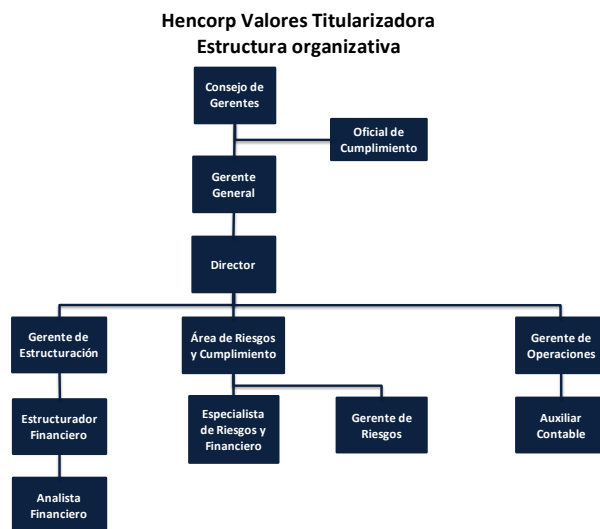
Hencorp Valores Titularizadora
Estructura organizativa

Consejo de Gerentes

Oficial de Cumplimiento

Gerente General

Director

Gerente de Estructuración

Área de Riesgos y Cumplimiento

Gerente de Operaciones

Estructurador Financiero

Especialista de Riesgos y Financiero

Gerente de Riesgos

Auxiliar Contable

Analista Financiero